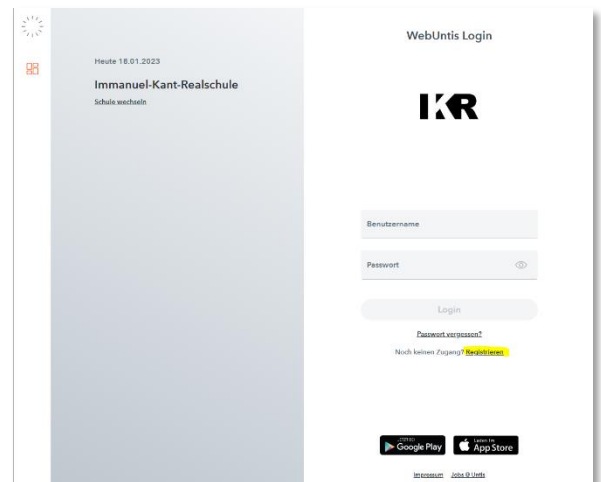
Heute 18.01.2023

Immanuel-Kant-Realschule

Schule wechseln

WebUntis Login

IKR

Benutzername

Passwort

Login

Passwort vergessen?

Noch keinen Zugang? Registrieren

JETZT BEI Google Play

Laden im App Store

Impressum Jobs @ Untis